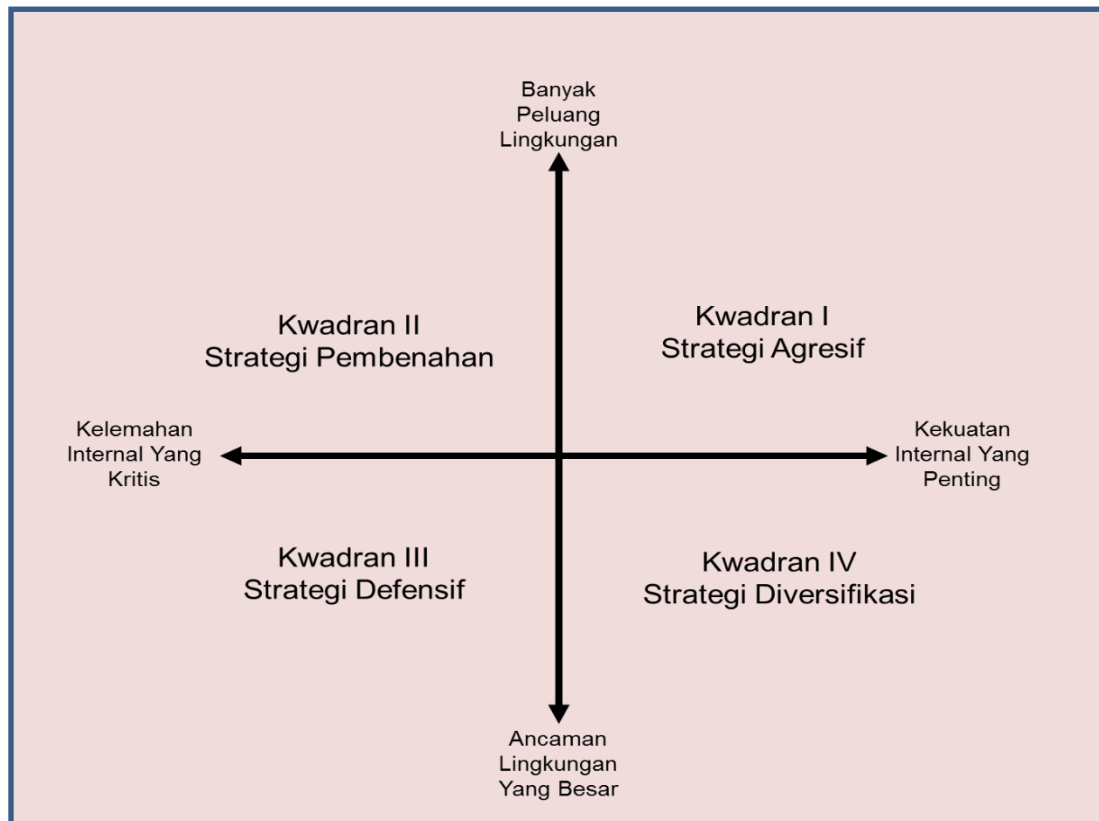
Banyak Peluang Lingkungan

Kwadran II
Strategi Pembenahan

Kwadran I
Strategi Agresif

Kelemahan Internal Yang Kritis

Kekuatan Internal Yang Penting

Kwadran III
Strategi Defensif

Kwadran IV
Strategi Diversifikasi

Ancaman Lingkungan Yang Besar